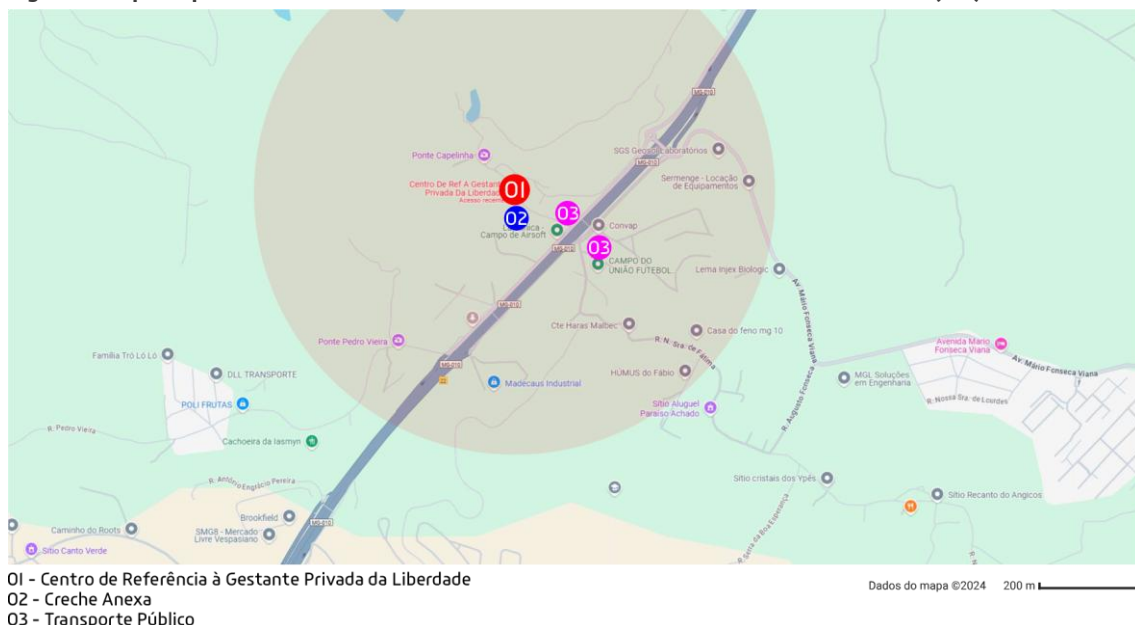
MG-010

Ponte Capelinha

SGS Geosol Laboratórios

Sermenge - Locação de Equipamentos

Centro De Ref A Gestante Privada Da Liberdade
Acesso recente

01

02

03

Campo de Airsoft

Convap

03

CAMPO DO UNIÃO FUTEBOL

Lema Injex Biologic

MG-010

Av. Mário Fonseca Viana

Cte Haras Malbec

Casa do feno mg 10

R. N. Sra. de Fátima

Ponte Pedro Vieira

Família Trô Lô Lô

DLL TRANSPORTE

Madecaus Industrial

HÚMUS do Fábio

Avenida Mario Fonseca Viana

Av. Mário Fonseca Viana

MGL Soluções em Engenharia

POLI FRUTAS

R. Nossa Sra. de Lourdes

R. Pedro Vieira

Cachoeira da Iasmyn

Sítio Aluguel Paraíso Achado

R. Augusto Fonseca Viana

R. Antônio Engrácio Pereira

Sítio cristais dos Ypês

Sítio Recanto do Angicos

Caminho do Roots

Brookfield

SMG8 - Mercado Livre Vespasiano

MG-010

Sítio Canto Verde

01 - Centro de Referência à Gestante Privada da Liberdade
02 - Creche Anexa
03 - Transporte Público

Dados do mapa ©2024 200 m